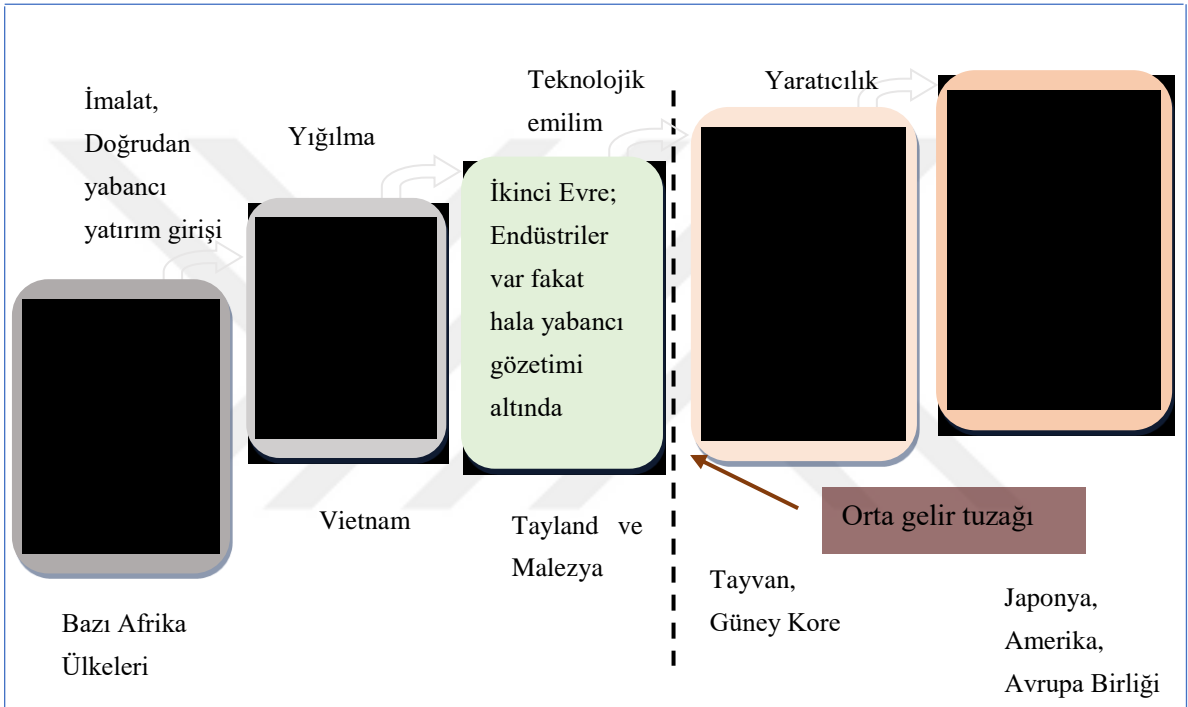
İmalat, Doğrudan yabancı yatırım girişi

Yığılma

Teknolojik emilim

Yaratıcılık

İkinci Evre; Endüstriler var fakat hala yabancı gözetimi altında

Orta gelir tuzağı

Vietnam

Tayland ve Malezya

Tayvan, Güney Kore

Japonya, Amerika, Avrupa Birliği

Bazı Afrika Ülkeleri